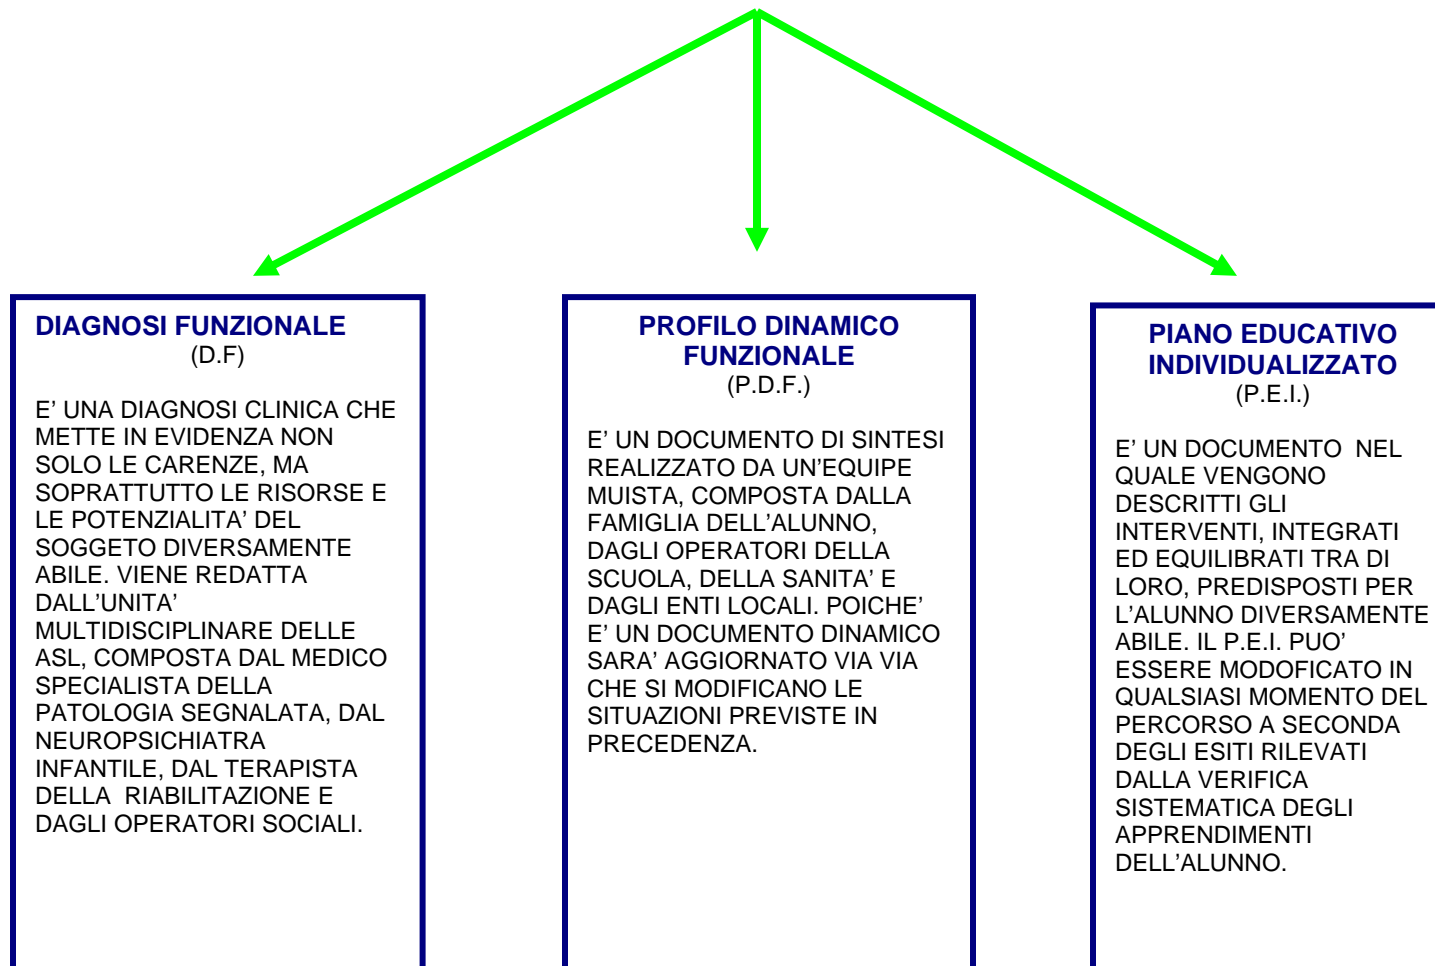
DIAGNOSI FUNZIONALE
(D.F)

E' UNA DIAGNOSI CLINICA CHE METTE IN EVIDENZA NON SOLO LE CARENZE, MA SOPRATTUTTO LE RISORSE E LE POTENZIALITA' DEL SOGGETO DIVERSAMENTE ABILE. VIENE REDATTA DALL'UNITA' MULTIDISCIPLINARE DELLE ASL, COMPOSTA DAL MEDICO SPECIALISTA DELLA PATOLOGIA SEGNALATA, DAL NEUROPSICHIATRA INFANTILE, DAL TERAPISTA DELLA RIABILITAZIONE E DAGLI OPERATORI SOCIALI.

PROFILO DINAMICO FUNZIONALE
(P.D.F.)

E' UN DOCUMENTO DI SINTESI REALIZZATO DA UN'EQUIPE MUISTA, COMPOSTA DALLA FAMIGLIA DELL'ALUNNO, DAGLI OPERATORI DELLA SCUOLA, DELLA SANITA' E DAGLI ENTI LOCALI. POICHE' E' UN DOCUMENTO DINAMICO SARA' AGGIORNATO VIA VIA CHE SI MODIFICANO LE SITUAZIONI PREVISTE IN PRECEDENZA.

PIANO EDUCATIVO INDIVIDUALIZZATO
(P.E.I.)

E' UN DOCUMENTO NEL QUALE VENGONO DESCRITTI GLI INTERVENTI, INTEGRATI ED EQUILIBRATI TRA DI LORO, PREDISPOSTI PER L'ALUNNO DIVERSAMENTE ABILE. IL P.E.I. PUO' ESSERE MODOFICATO IN QUALSIASI MOMENTO DEL PERCORSO A SECONDA DEGLI ESITI RILEVATI DALLA VERIFICA SISTEMATICA DEGLI APPRENDIMENTI DELL'ALUNNO.